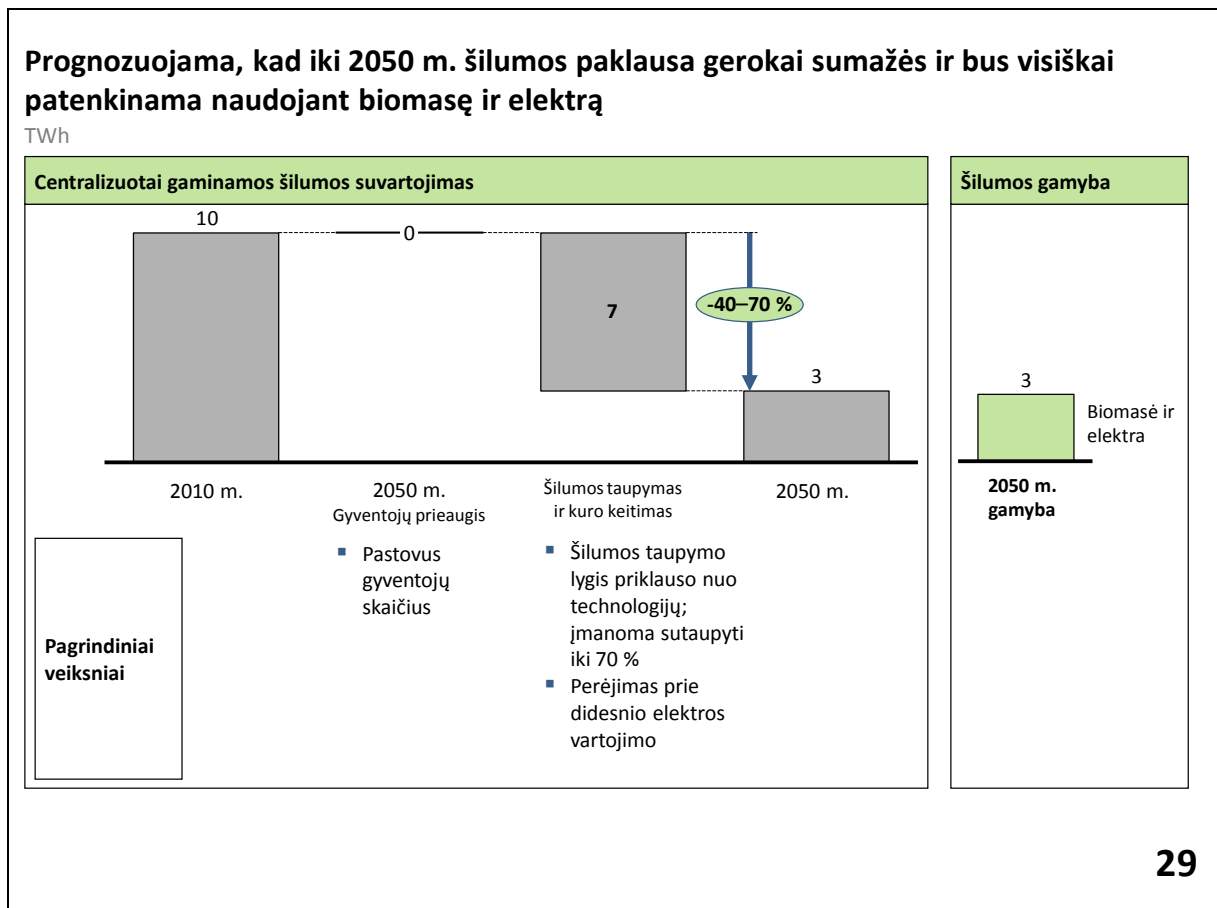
Prognozuojama, kad iki 2050 m. šilumos paklausa gerokai sumažės ir bus visiškai patenkinama naudojant biomasę ir elektrą

TWh

Centralizuotai gaminamos šilumos suvartojimas

Šilumos gamyba

10

0

7

-40–70 %

3

3

Biomasė ir elektra

2010 m.

2050 m.
Gyventojų prieaugis

Šilumos taupymas ir kuro keitimas

2050 m.

2050 m. gamyba

Pagrindiniai veiksniai

- Pastovus gyventojų skaičius

- Šilumos taupymo lygis priklauso nuo technologijų; įmanoma sutaupyti iki 70 %
- Perėjimas prie didesnio elektros vartojimo

29